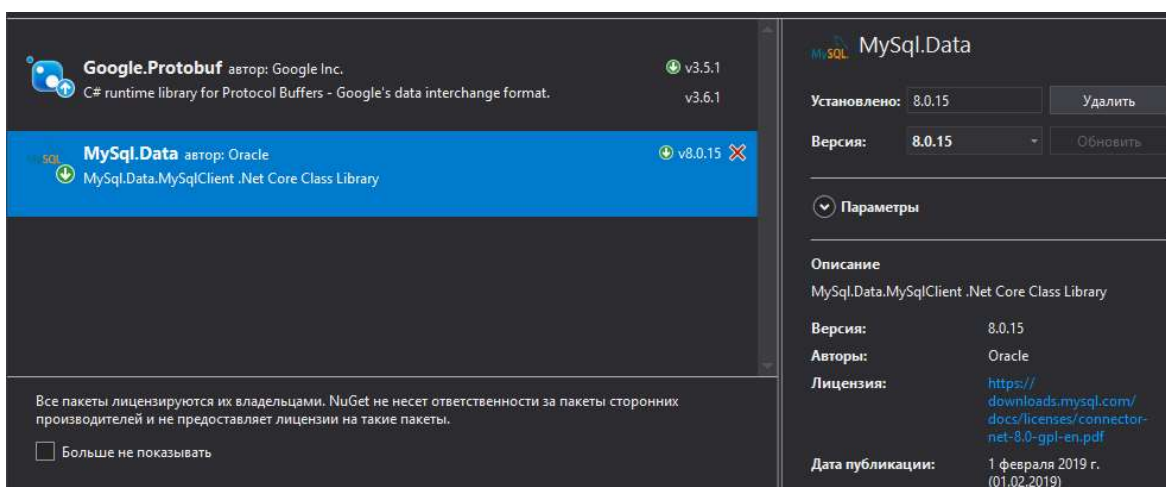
Google.Protobuf автор: Google Inc.
C# runtime library for Protocol Buffers - Google's data interchange format.
v3.5.1
v3.6.1

MySQL
MySql.Data автор: Oracle
MySql.Data.MySqlClient .Net Core Class Library
v8.0.15

Все пакеты лицензируются их владельцами. NuGet не несет ответственности за пакеты сторонних производителей и не предоставляет лицензии на такие пакеты.

Больше не показывать

MySQL MySql.Data

Установлено: 8.0.15 Удалить

Версия: 8.0.15 Обновить

Параметры

Описание
MySql.Data.MySqlClient .Net Core Class Library

| | |
|---|---|
| Версия: | 8.0.15 |
| Авторы: | Oracle |
| Лицензия: | https://downloads.mysql.com/docs/licenses/connector-net-8.0-gpl-en.pdf |
| Дата публикации: | 1 февраля 2019 г. (01.02.2019) |